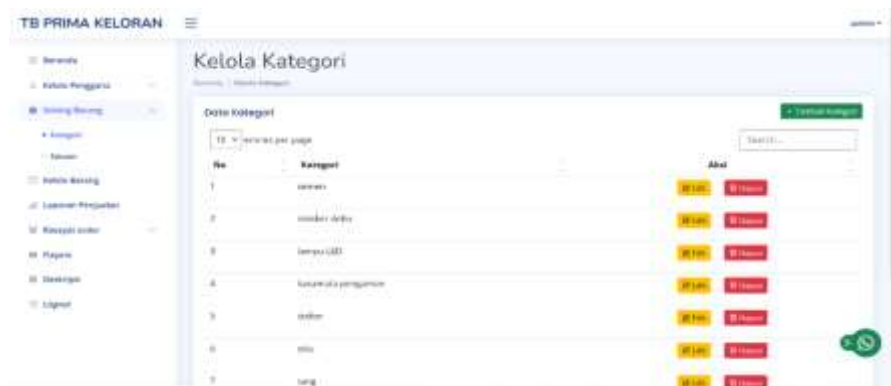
TB PRIMA KELORAN

admin

Beranda
Kelola Pengguna
Gudang Barang
Kategori
Satuan
Kelola Barang
Laporan Penjualan
Riwayat order
Payment
Deskripsi
Logout

Kelola Kategori

Beranda / Kelola Kategori

Data Kategori

+ Tambah Kategori

10 entries per page

Search...

| No | Kategori | Aksi |
|---|---|---|
| 1 | semen | Edit Hapus |
| 2 | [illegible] | Edit Hapus |
| 3 | lampu LED | Edit Hapus |
| 4 | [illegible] | Edit Hapus |
| 5 | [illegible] | Edit Hapus |
| 6 | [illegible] | Edit Hapus |
| 7 | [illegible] | Edit Hapus |